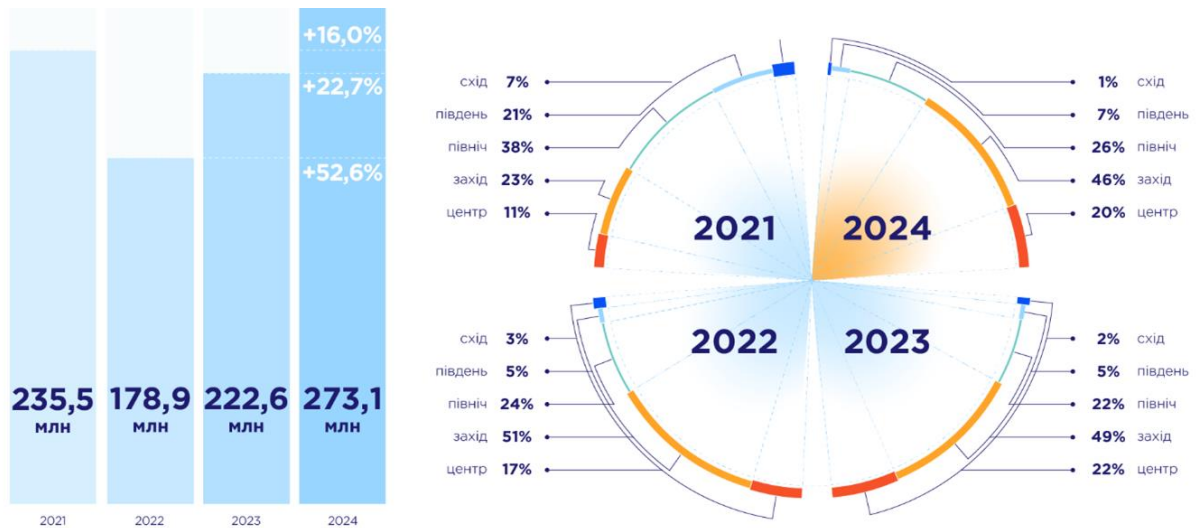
+16,0%
+22,7%
+52,6%

235,5 млн
178,9 млн
222,6 млн
273,1 млн

2021
2022
2023
2024

схід 7%
південь 21%
північ 38%
захід 23%
центр 11%

2021

2024

1% схід
7% південь
26% північ
46% захід
20% центр

схід 3%
південь 5%
північ 24%
захід 51%
центр 17%

2022

2023

2% схід
5% південь
22% північ
49% захід
22% центр